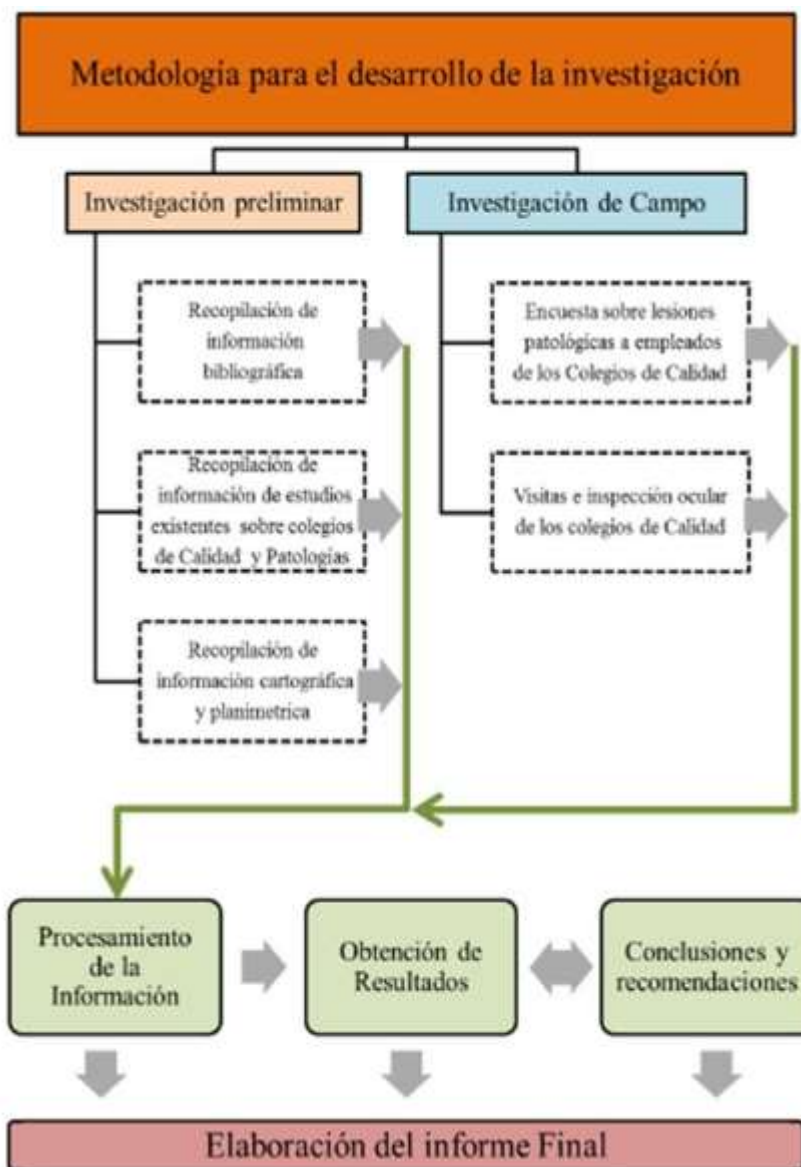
Metodologia para el desarrollo de la investigación

Investigación preliminar

Investigación de Campo

Recopilación de información bibliográfica

Recopilación de información de estudios existentes sobre colegios de Calidad y Patologías

Recopilación de información cartográfica y planimetrica

Encuesta sobre lesiones patológicas a empleados de los Colegios de Calidad

Visitas e inspección ocular de los colegios de Calidad

Procesamiento de la Información

Obtención de Resultados

Conclusiones y recomendaciones

Elaboración del informe Final